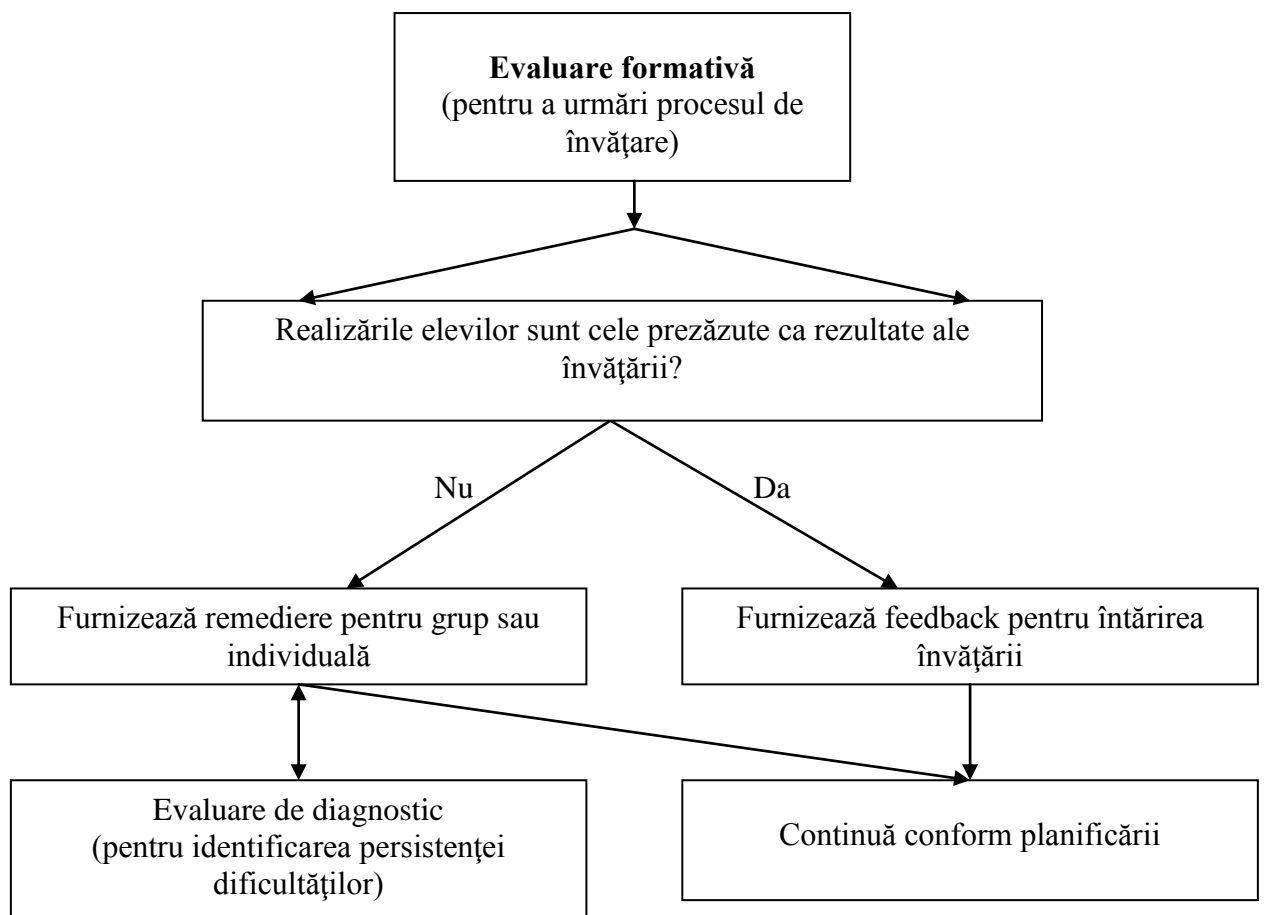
**Evaluare formativă**
(pentru a urmări procesul de învăţare)

Realizările elevilor sunt cele prezăzute ca rezultate ale învăţării?

Nu

Da

Furnizează remediere pentru grup sau individuală

Furnizează feedback pentru întărirea învăţării

Evaluare de diagnostic
(pentru identificarea persistenţei dificultăţilor)

Continuă conform planificării